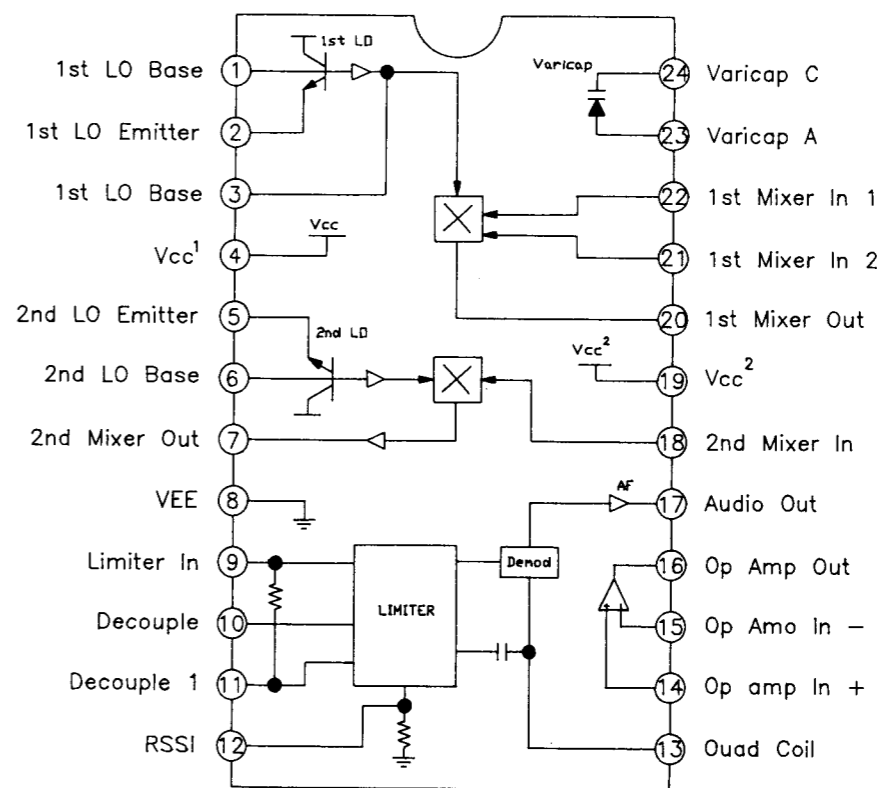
1st LO Base 1
1st LO Emitter 2
1st LO Base 3
Vcc$^1$ 4
2nd LO Emitter 5
2nd LO Base 6
2nd Mixer Out 7
VEE 8
Limiter In 9
Decouple 10
Decouple 1 11
RSSI 12

1st LO
Vcc
2nd LO
LIMITER
Demod
Varicap
Vcc$^2$
AF

24 Varicap C
23 Varicap A
22 1st Mixer In 1
21 1st Mixer In 2
20 1st Mixer Out
19 Vcc$^2$
18 2nd Mixer In
17 Audio Out
16 Op Amp Out
15 Op Amo In −
14 Op amp In +
13 Ouad Coil